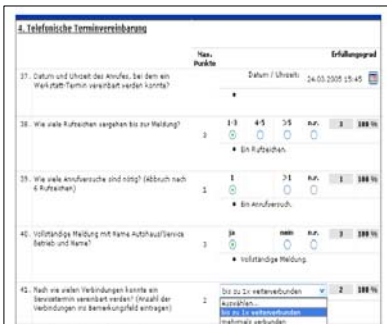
4. Telefonische Terminvereinbarung

Max. Punkte

Erfüllungsgrad

37. Datum und Uhrzeit des Anrufes, bei dem ein Werkstatt-Termin vereinbart werden konnte?

Datum / Uhrzeit: 24.03.2005 15:45

38. Wie viele Rufzeichen vergehen bis zur Meldung?

3

1-3 4-5 >5 n.r.

3 100 %

• Ein Rufzeichen.

39. Wie viele Anrufversuche sind nötig? (Abbruch nach 6 Rufzeichen)

1

1 >1 n.r.

1 100 %

• Ein Anrufversuch.

40. Vollständige Meldung mit Name Autohaus/Service Betrieb und Name?

3

ja nein n.r.

3 100 %

• Vollständige Meldung.

41. Nach wie vielen Verbindungen konnte ein Servicetermin vereinbart werden? (Anzahl der Verbindungen ins Bemerkungsfeld eintragen)

2

bis zu 1x weiterverbunden

2 100 %

Auswählen...
bis zu 1x weiterverbunden
mehrmals verbunden